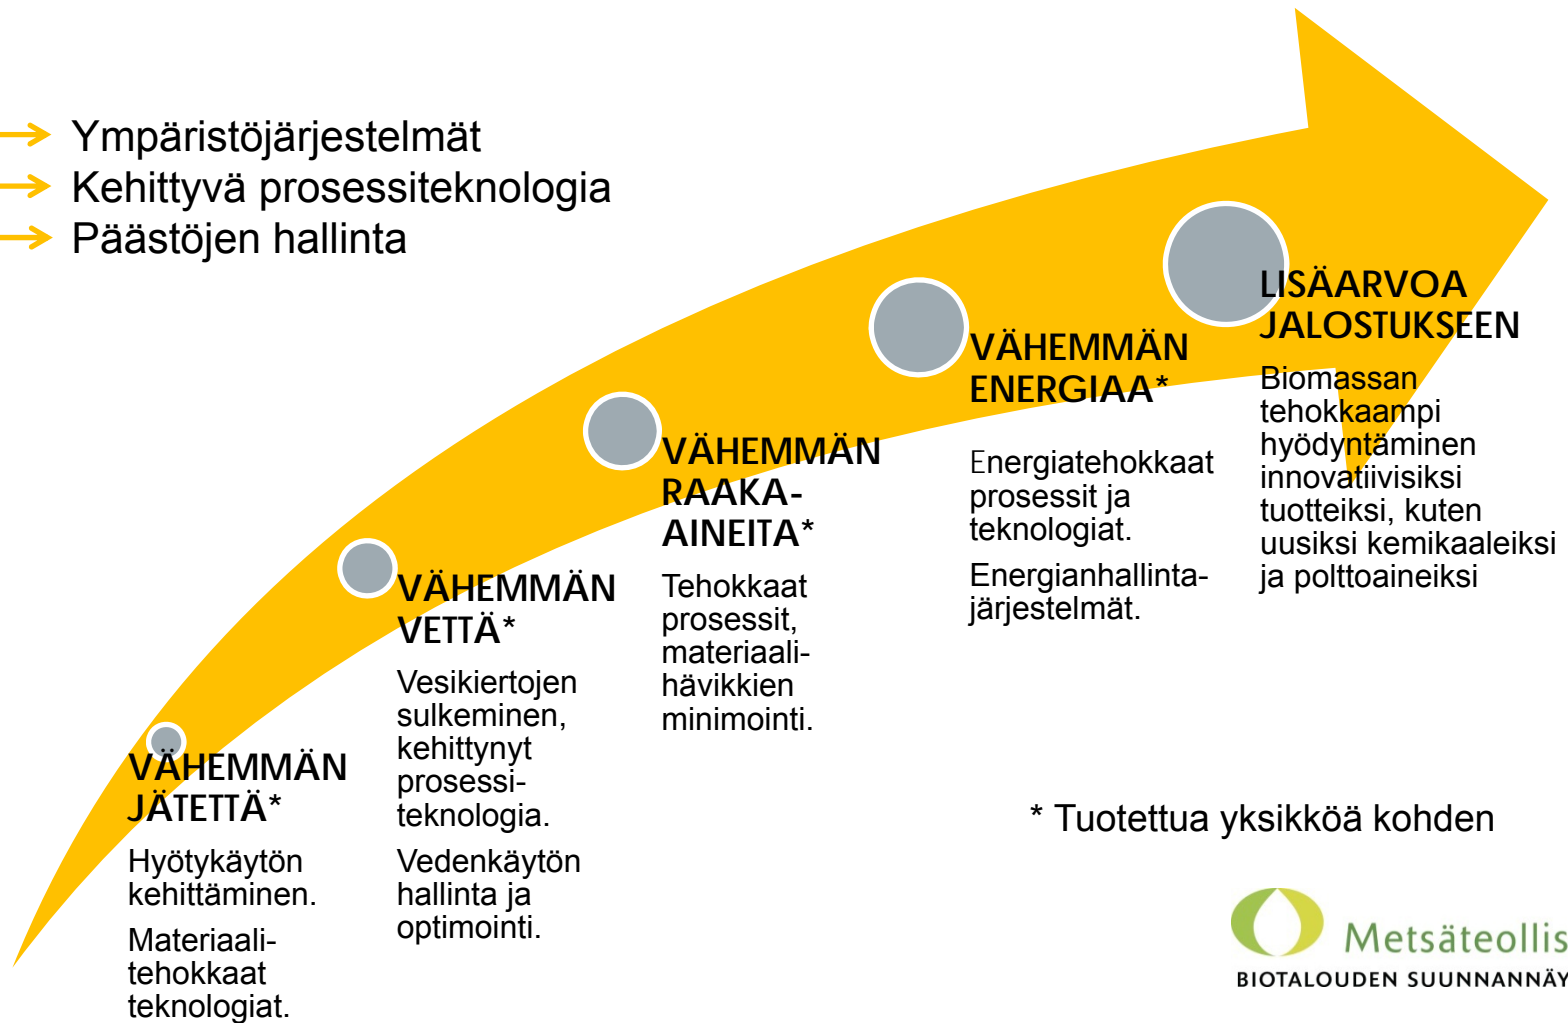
Ympäristöjärjestelmät
Kehittyvä prosessiteknologia
Päästöjen hallinta

VÄHEMMÄN JÄTETTÄ*

Hyötykäytön kehittäminen.

Materiaalitehokkaat teknologiat.

VÄHEMMÄN VETTÄ*

Vesikiertojen sulkeminen, kehittynyt prosessiteknologia.

Vedenkäytön hallinta ja optimointi.

VÄHEMMÄN RAAKA-AINEITA*

Tehokkaat prosessit, materiaalihävikkien minimointi.

VÄHEMMÄN ENERGIAA*

Energiatehokkaat prosessit ja teknologiat.

Energianhallintajärjestelmät.

LISÄARVOA JALOSTUKSEEN

Biomassan tehokkaampi hyödyntäminen innovatiivisiksi tuotteiksi, kuten uusiksi kemikaaleiksi ja polttoaineiksi

* Tuotettua yksikköä kohden

Metsäteollis
BIOTALOUDEN SUUNNANNÄY